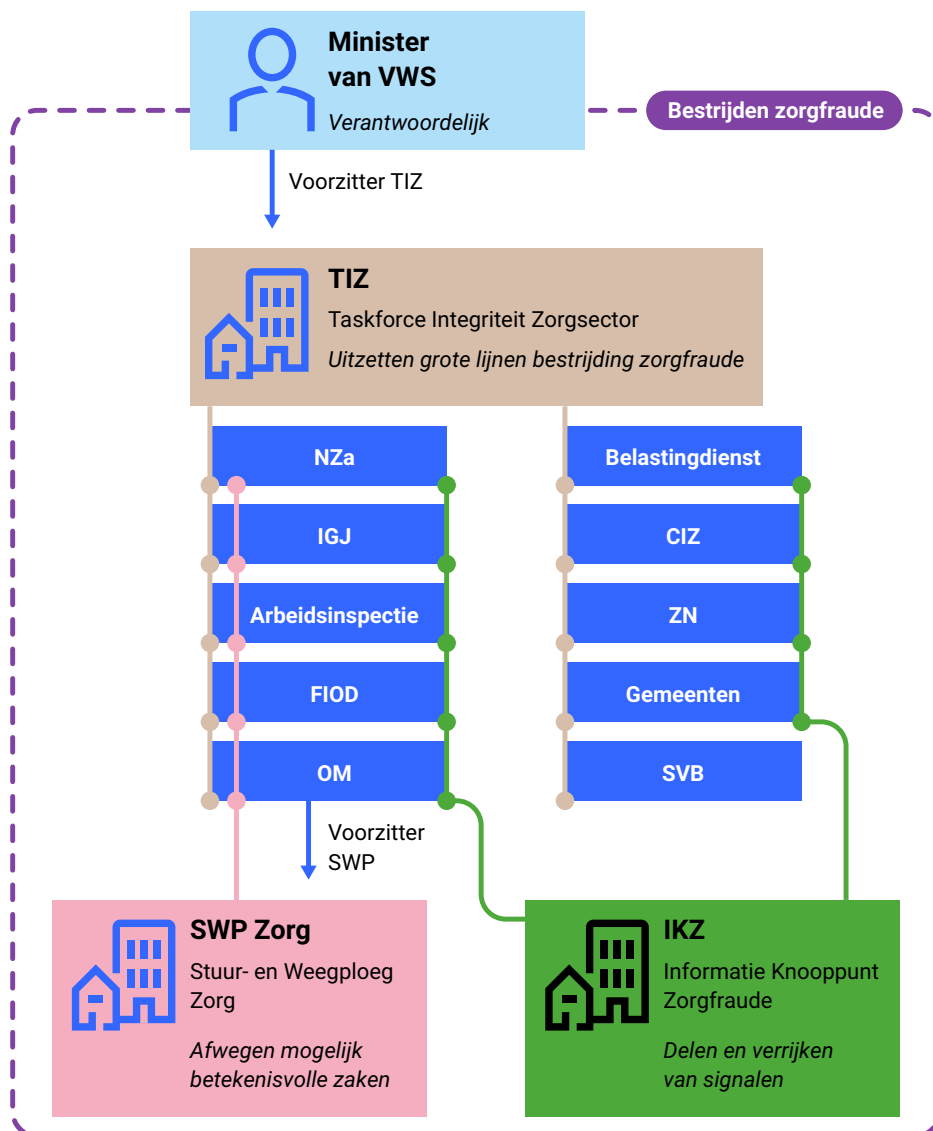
Minister
van VWS

*Verantwoordelijk*

Bestrijden zorgfraude

Voorzitter TIZ

TIZ

Taskforce Integriteit Zorgsector

*Uitzetten grote lijnen bestrijding zorgfraude*

NZa

IGJ

Arbeidsinspectie

FIOD

OM

Belastingdienst

CIZ

ZN

Gemeenten

SVB

Voorzitter SWP

SWP Zorg

Stuur- en Weegploeg Zorg

*Afwegen mogelijk betekenisvolle zaken*

IKZ

Informatie Knooppunt Zorgfraude

*Delen en verrijken van signalen*